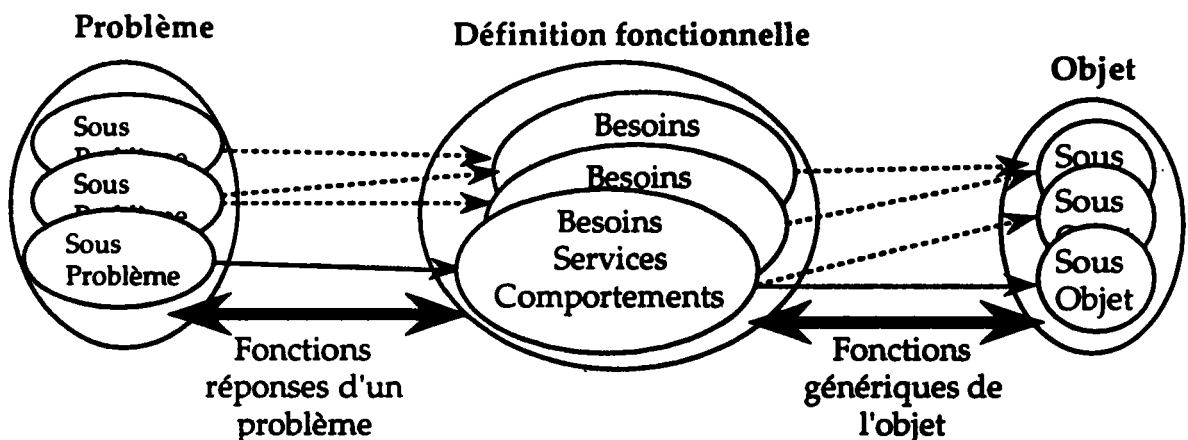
Problème

Définition fonctionnelle

Objet

Sous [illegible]

Sous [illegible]

Sous Problème

Besoins

Besoins

Besoins Services Comportements

Sous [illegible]

Sous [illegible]

Sous Objet

Fonctions réponses d'un problème

Fonctions génériques de l'objet